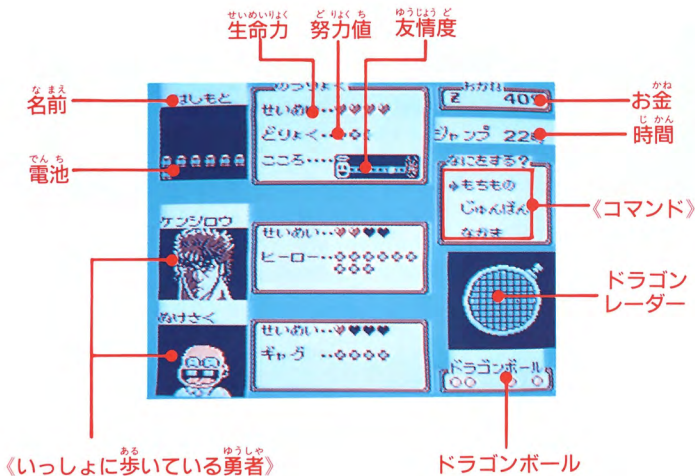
せいめいりょく
生命力

どりょくち
努力値

ゆうじょうど
友情度

なまえ
名前

はしもと

めつりまく

せいめい・・・

どりょく・・・

こころ・・・

おかね

Z 40

かね
お金

ジャンプ 22

じかん
時間

でんち
電池

なにをする?

もちもの

じゅんばん

なかま

《コマンド》

ケンシロウ

せいめい・・・

ヒーロー・・・

ドラゴン
レーダー

ぬけさく

せいめい・・・

ギャグ ・・・

ドラゴンボール

ある ゆうしゃ
《いっしょに歩いている勇者》

ドラゴンボール